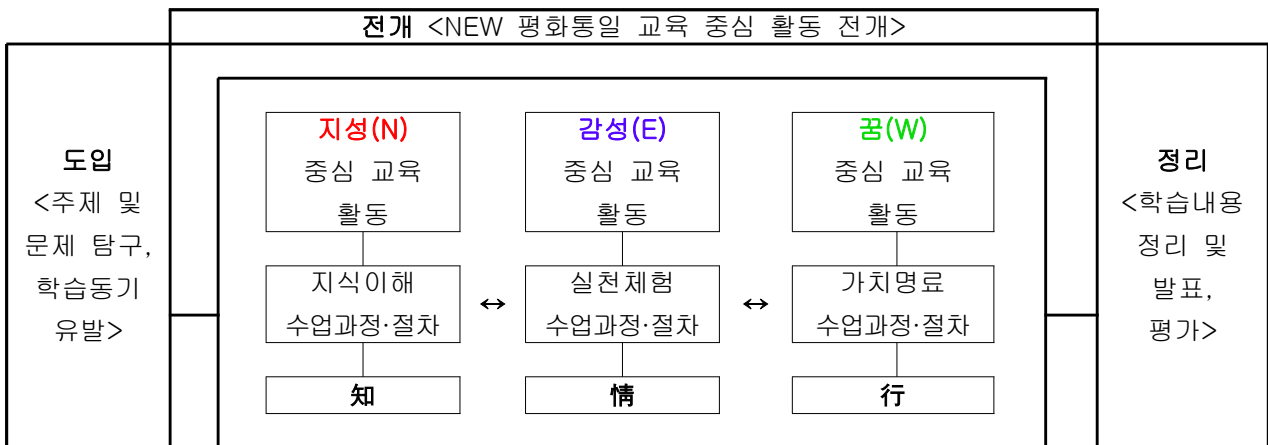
전개 <NEW 평화통일 교육 중심 활동 전개>

도입
<주제 및 문제 탐구, 학습동기 유발>

지성(N)
중심 교육 활동

지식이해
수업과정·절차

知

↔

감성(E)
중심 교육 활동

실천체험
수업과정·절차

情

↔

꿈(W)
중심 교육 활동

가치명료
수업과정·절차

行

정리
<학습내용 정리 및 발표, 평가>